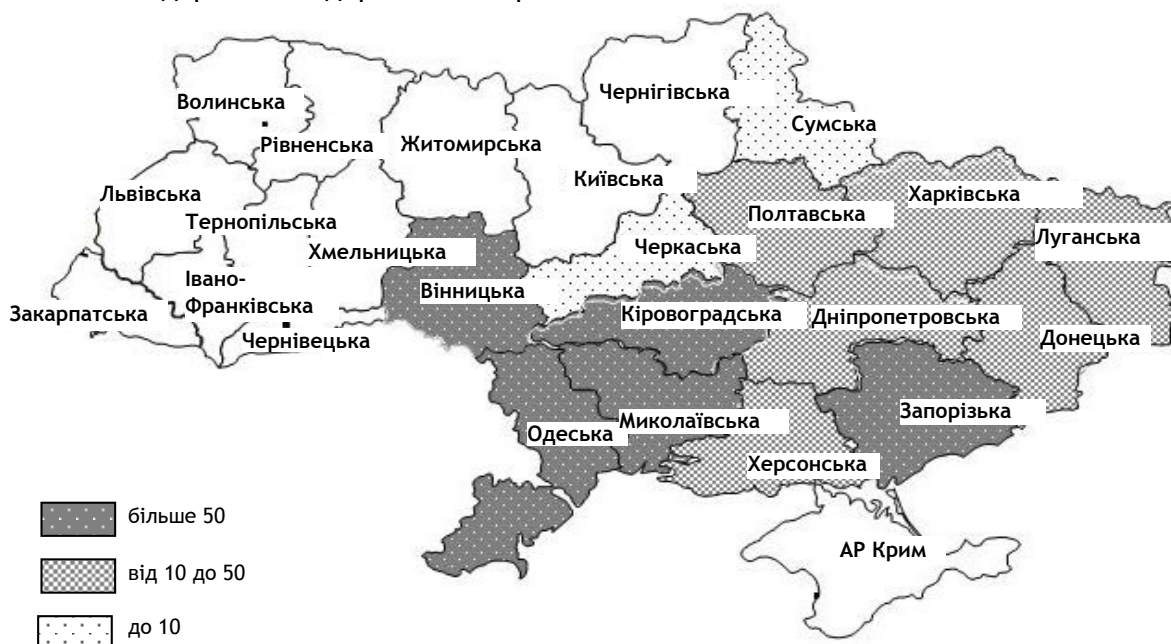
Волинська
Рівненська
Житомирська
Чернігівська
Сумська
Київська
Львівська
Тернопільська
Хмельницька
Полтавська
Харківська
Луганська
Черкаська
Івано-Франківська
Вінницька
Закарпатська
Чернівецька
Кіровоградська
Дніпропетровська
Донецька
Запорізька
Одеська
Миколаївська
Херсонська
АР Крим

більше 50
від 10 до 50
до 10